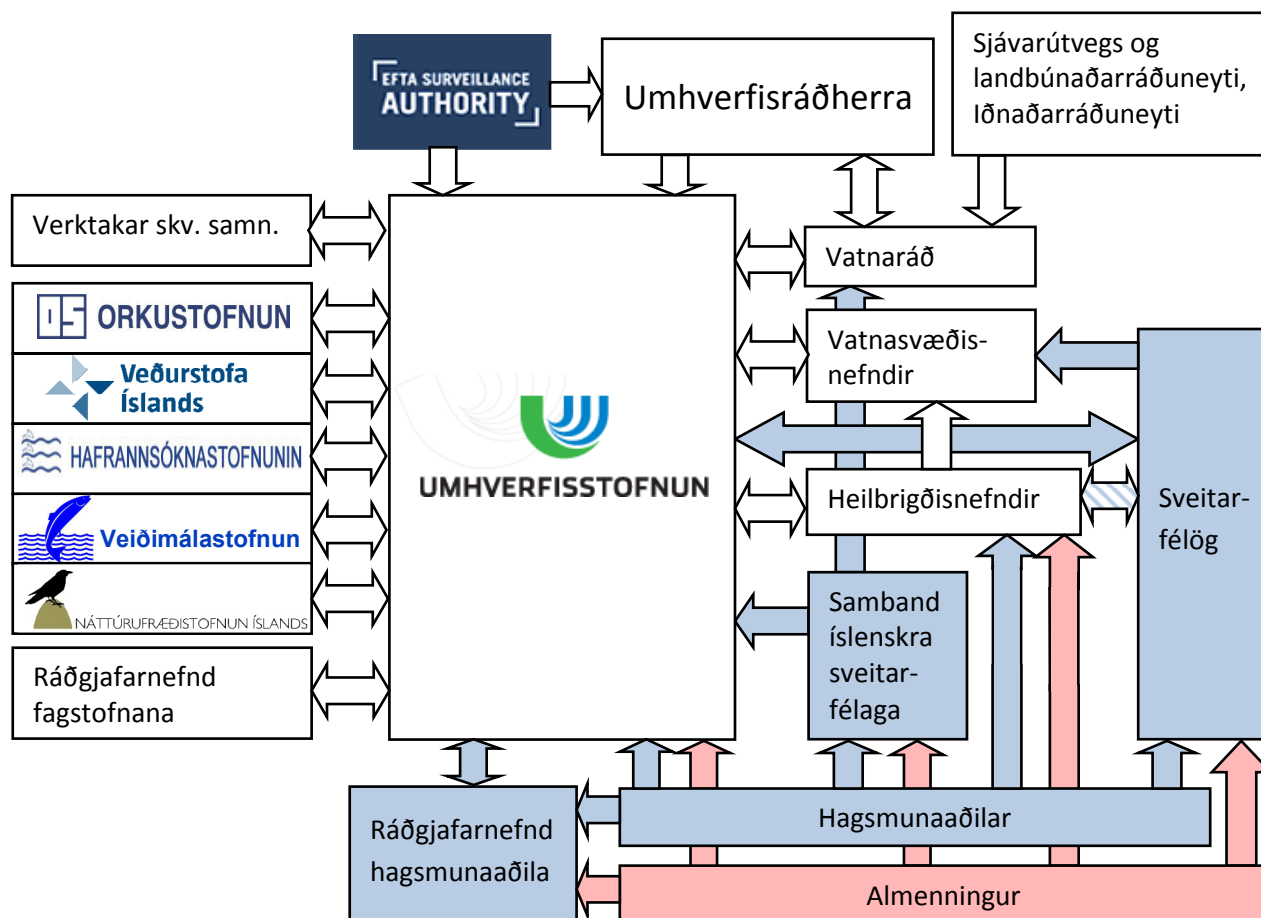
EFTA SURVEILLANCE AUTHORITY

Umhverfisráðherra

Sjávarútvegs og landbúnaðarráðuneyti, Iðnaðarráðuneyti

Verktakar skv. samn.

ORKUSTOFNUN

Veðurstofa Íslands

HAFRANNSÓKNASTOFNUNIN

Veiðimálastofnun

NÁTTÚRUFRÆÐISTOFNUN ÍSLANDS

Ráðgjafarnefnd fagstofnana

UMHVERFISSTOFNUN

Vatnaráð

Vatnasvæðisnefndir

Heilbrigðisnefndir

Sveitarfélög

Samband íslenskra sveitarfélaga

Ráðgjafarnefnd hagsmunaaðila

Hagsmunaaðilar

Almenningur